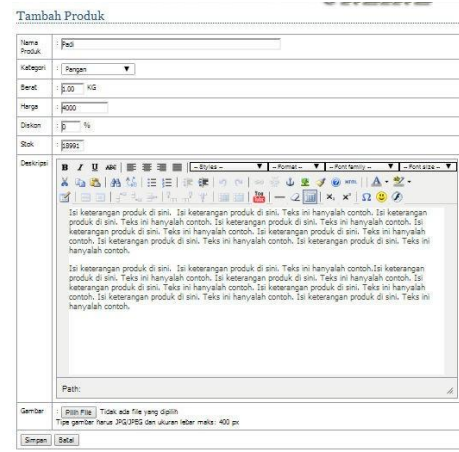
Tambah Produk

| Nama Produk | : Padi |
|---|---|
| Kategori | : Pangan |
| Berat | : 5.00 KG |
| Harga | : 4000 |
| Diskon | : 0 % |
| Stok | : 18991 |
| Deskripsi | : |
| Gambar | : Pilih File Tidak ada file yang dipilih Tipe gambar harus JPG/JPEG dan ukuran lebar maks: 400 px |

-- Styles -- -- Format -- -- Font family -- -- Font size --

Isi keterangan produk di sini. Isi keterangan produk di sini. Teks ini hanyalah contoh. Isi keterangan produk di sini. Teks ini hanyalah contoh. Isi keterangan produk di sini. Teks ini hanyalah contoh. Isi keterangan produk di sini. Teks ini hanyalah contoh. Isi keterangan produk di sini. Teks ini hanyalah contoh. Isi keterangan produk di sini. Teks ini hanyalah contoh. Isi keterangan produk di sini. Teks ini hanyalah contoh.

Isi keterangan produk di sini. Isi keterangan produk di sini. Teks ini hanyalah contoh.Isi keterangan produk di sini. Teks ini hanyalah contoh. Isi keterangan produk di sini. Teks ini hanyalah contoh. Isi keterangan produk di sini. Teks ini hanyalah contoh. Isi keterangan produk di sini. Teks ini hanyalah contoh. Isi keterangan produk di sini. Teks ini hanyalah contoh. Isi keterangan produk di sini. Teks ini hanyalah contoh.

Path:

Simpan Batal